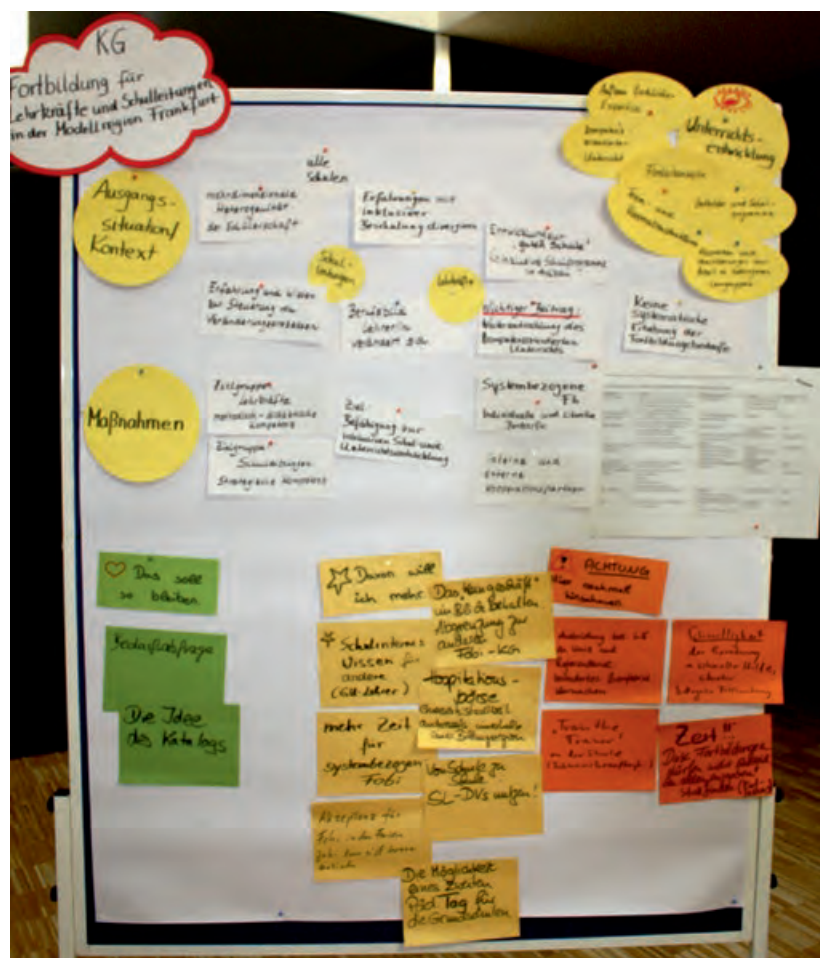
KG
Fortbildung für Lehrkräfte und Schulleitungen in der Modellregion Frankfurt

Ausgangssituation/ Kontext

alle Schulen

mehrdimensionale Heterogenität der Schülerschaft

Erfahrungen mit inklusiver Beschulung divergieren

Schulleitungen

Lehrkräfte

Erfahrung und Wissen zur Steuerung von Veränderungsprozessen

Berufsbild Lehrer/in verändert sich

Entwicklungsziel „gute Schule" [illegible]

Wichtiger Beitrag: Weiterentwicklung des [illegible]

Keine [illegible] Erhebung der Fortbildungsbedarfe

Maßnahmen

Zielgruppe Lehrkräfte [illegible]

Zielgruppe Schulleitungen Strategische Kompetenz

Ziel: Befähigung zur inklusiven Schul- und Unterrichtsentwicklung

Systembezogene Fb
Individuelle und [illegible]

Interne und externe Kooperationspartner

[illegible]

Unterrichtsentwicklung

Fortbildungen

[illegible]

Das soll so bleiben

Davon will ich mehr

Achtung
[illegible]

Bedarfsabfrage

Die Idee des Katalogs

Schulen teilen Wissen für andere (Gift-Lehrer)

Das Kursgeschäft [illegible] Abgrenzung zu anderen Fobi-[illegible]

Hospitationsbörse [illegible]

mehr Zeit für systembezogene Fobi

Von Schule zu Schule SL-DVs nutzen!

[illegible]

Die Möglichkeit eines zweiten Päd. Tag für die Grundschulen

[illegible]

Qualität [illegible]

„Train the Trainer" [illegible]

Zeit!! Das Fortbildungs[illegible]